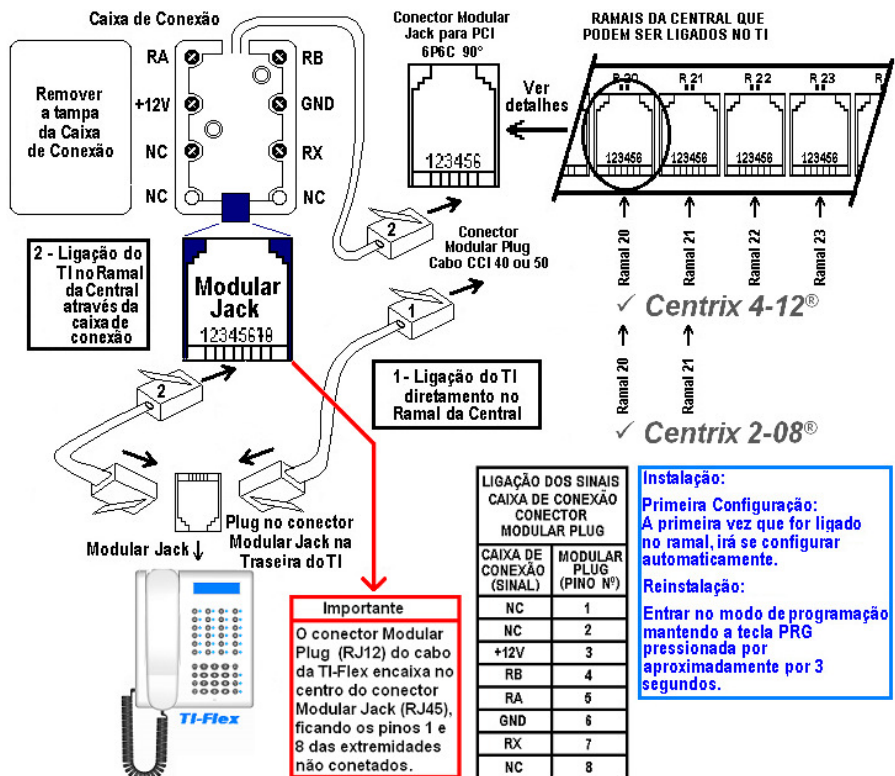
Caixa de Conexão

Remover a tampa da Caixa de Conexão

RA
+12V
NC
NC
RB
GND
RX
NC

Conector Modular Jack para PCI 6P6C 90°

123456

Ver detalhes

RAMAIS DA CENTRAL QUE PODEM SER LIGADOS NO TI

R 20
R 21
R 22
R 23
R

123456
123456
123456
123456

Conector Modular Plug Cabo CCI 40 ou 50

2

1

2 - Ligação do TI no Ramal da Central através da caixa de conexão

Modular Jack
12345678

Ramal 20
Ramal 21
Ramal 22
Ramal 23

✓ Centrix 4-12®

Ramal 20
Ramal 21

✓ Centrix 2-08®

1 - Ligação do TI diretamente no Ramal da Central

2

Modular Jack ↓

Plug no conector Modular Jack na Traseira do TI

TI-Flex

Importante

O conector Modular Plug (RJ12) do cabo da TI-Flex encaixa no centro do conector Modular Jack (RJ45), ficando os pinos 1 e 8 das extremidades não conetados.

| LIGAÇÃO DOS SINAIS CAIXA DE CONEXÃO CONECTOR MODULAR PLUG | |
|---|---|
| CAIXA DE CONEXÃO (SINAL) | MODULAR PLUG (PINO Nº) |
| NC | 1 |
| NC | 2 |
| +12V | 3 |
| RB | 4 |
| RA | 5 |
| GND | 6 |
| RX | 7 |
| NC | 8 |

Instalação:

Primeira Configuração:
A primeira vez que for ligado no ramal, irá se configurar automaticamente.

Reinstalação:

Entrar no modo de programação mantendo a tecla PRG pressionada por aproximadamente por 3 segundos.